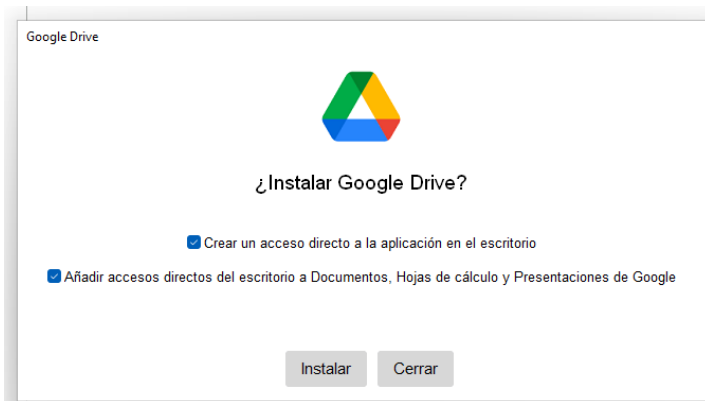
Google Drive

¿Instalar Google Drive?

Crear un acceso directo a la aplicación en el escritorio

Añadir accesos directos del escritorio a Documentos, Hojas de cálculo y Presentaciones de Google

Instalar

Cerrar